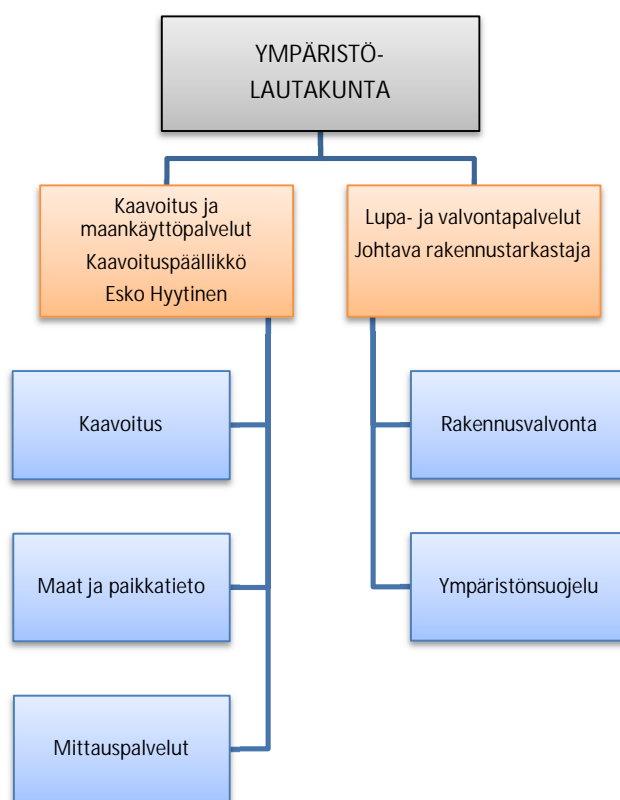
YMPÄRISTÖ-
LAUTAKUNTA

Kaavoitus ja maankäyttöpalvelut
Kaavoituspäällikkö
Esko Hyytinen

Lupa- ja valvontapalvelut
Johtava rakennustarkastaja

Kaavoitus

Maat ja paikkatieto

Mittauspalvelut

Rakennusvalvonta

Ympäristönsuojelu